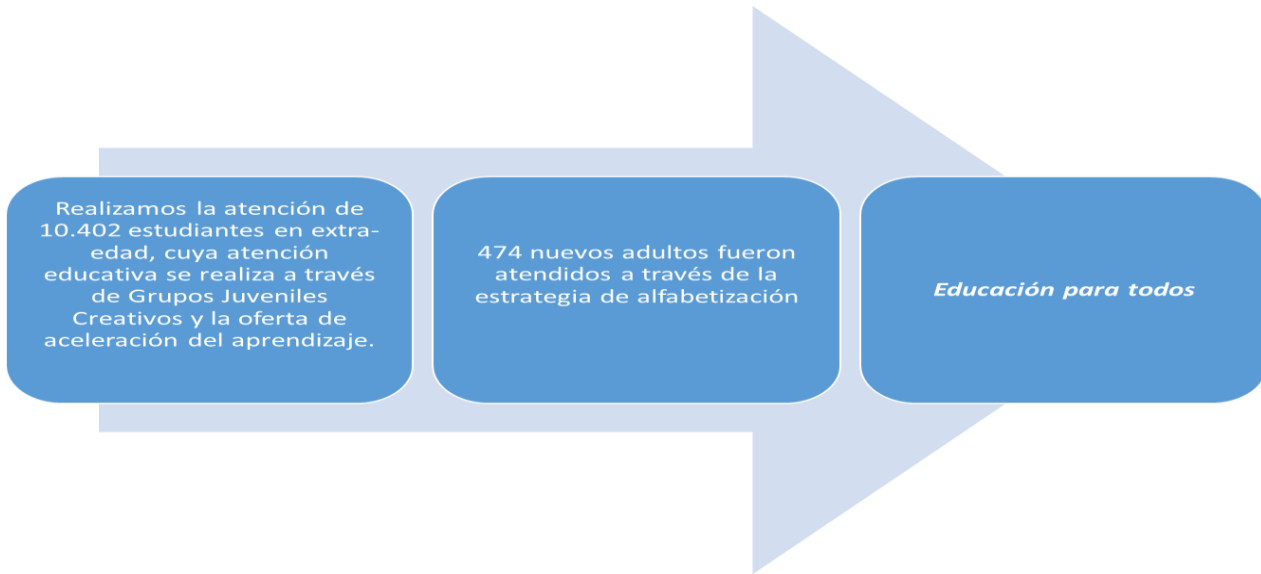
Realizamos la atención de 10.402 estudiantes en extra-edad, cuya atención educativa se realiza a través de Grupos Juveniles Creativos y la oferta de aceleración del aprendizaje.

474 nuevos adultos fueron atendidos a través de la estrategia de alfabetización

Educación para todos